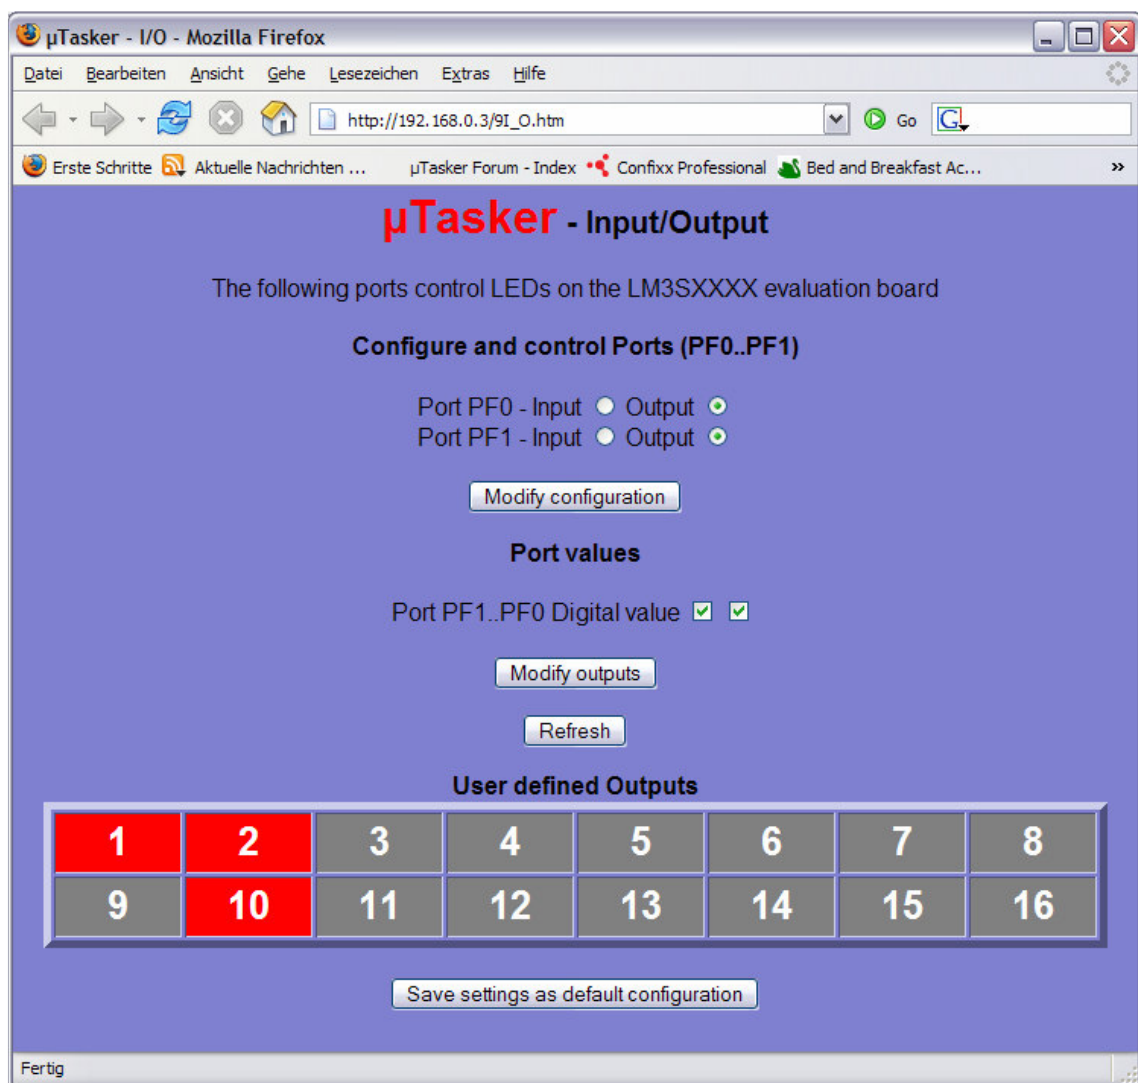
µTasker - I/O - Mozilla Firefox

Datei Bearbeiten Ansicht Gehe Lesezeichen Extras Hilfe

http://192.168.0.3/9I_O.htm

Go

Erste Schritte Aktuelle Nachrichten ... µTasker Forum - Index Confixx Professional Bed and Breakfast Ac...

µTasker - Input/Output

The following ports control LEDs on the LM3SXXXX evaluation board

Configure and control Ports (PF0..PF1)

Port PF0 - Input Output
Port PF1 - Input Output

Modify configuration

Port values

Port PF1..PF0 Digital value

Modify outputs

Refresh

User defined Outputs

| 1 | 2 | 3 | 4 | 5 | 6 | 7 | 8 |
|---|---|---|---|---|---|---|---|
| 9 | 10 | 11 | 12 | 13 | 14 | 15 | 16 |

Save settings as default configuration

Fertig